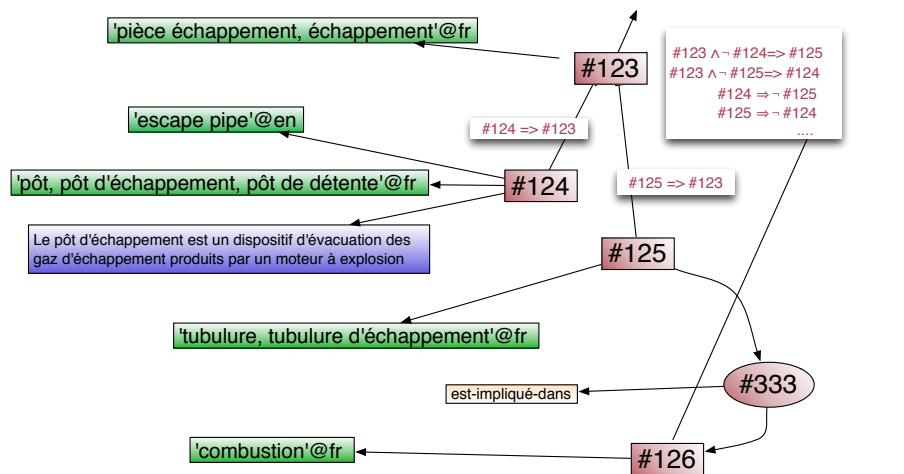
'pièce échappement, échappement'@fr

#123

#123 ∧¬ #124=> #125
#123 ∧¬ #125=> #124
#124 ⇒ ¬ #125
#125 ⇒ ¬ #124
....

'escape pipe'@en

#124 => #123

'pôt, pôt d'échappement, pôt de détente'@fr

#124

#125 => #123

Le pôt d'échappement est un dispositif d'évacuation des gaz d'échappement produits par un moteur à explosion

#125

'tubulure, tubulure d'échappement'@fr

#333

est-impliqué-dans

'combustion'@fr

#126